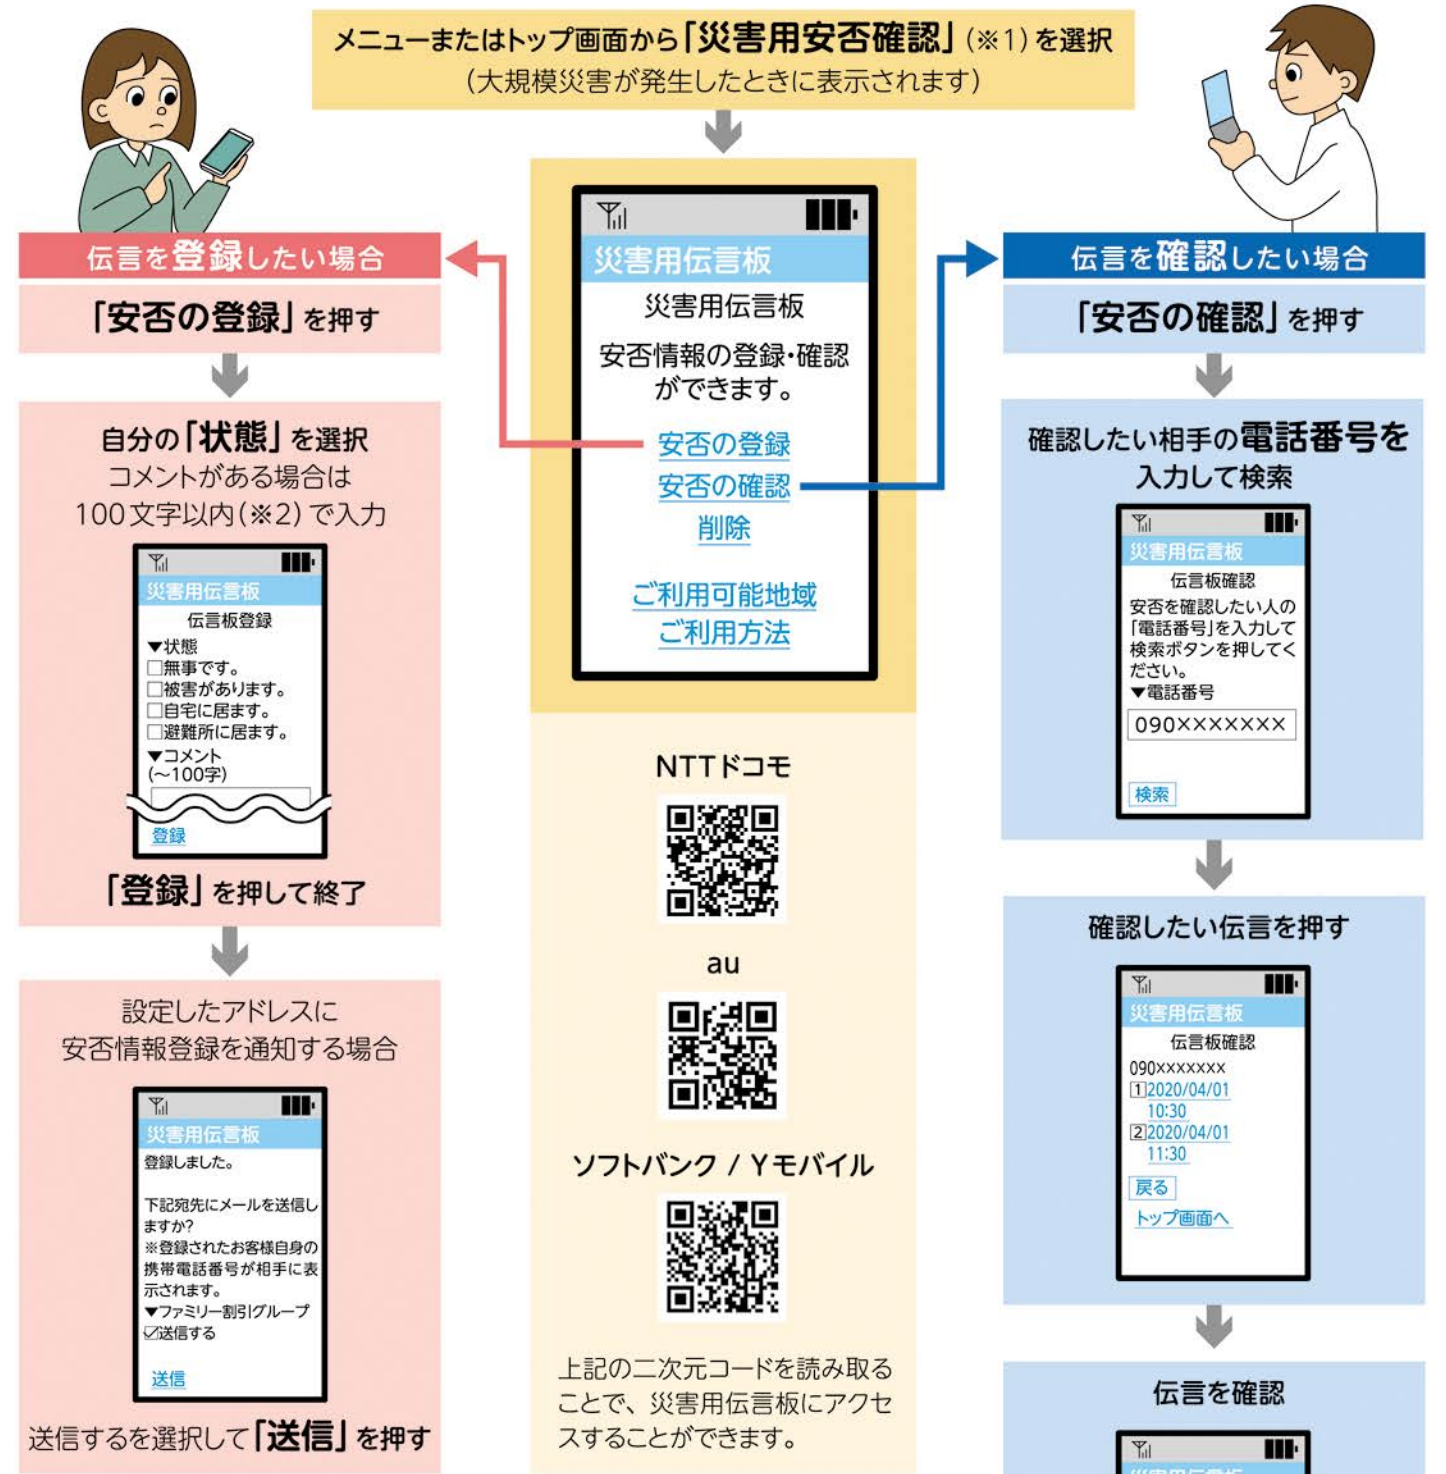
メニューまたはトップ画面から「災害用安否確認」(※1)を選択
(大規模災害が発生したときに表示されます)

災害用伝言板
災害用伝言板
安否情報の登録・確認ができます。
安否の登録
安否の確認
削除
ご利用可能地域
ご利用方法

NTTドコモ

au

ソフトバンク / Yモバイル

上記の二次元コードを読み取ることで、災害用伝言板にアクセスすることができます。

伝言を登録したい場合

「安否の登録」を押す

自分の「状態」を選択
コメントがある場合は
100文字以内(※2)で入力

災害用伝言板
伝言板登録
▼状態
□無事です。
□被害があります。
□自宅に居ます。
□避難所に居ます。
▼コメント
(〜100字)
登録

「登録」を押して終了

設定したアドレスに
安否情報登録を通知する場合

災害用伝言板
登録しました。

下記宛先にメールを送信しますか?
※登録されたお客様自身の携帯電話番号が相手に表示されます。
▼ファミリー割引グループ
☑送信する
送信

送信するを選択して「送信」を押す

伝言を確認したい場合

「安否の確認」を押す

確認したい相手の電話番号を入力して検索

災害用伝言板
伝言板確認
安否を確認したい人の「電話番号」を入力して検索ボタンを押してください。
▼電話番号
090××××××××
検索

確認したい伝言を押す

災害用伝言板
伝言板確認
090××××××××
1 2020/04/01 10:30
2 2020/04/01 11:30
戻る
トップ画面へ

伝言を確認

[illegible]